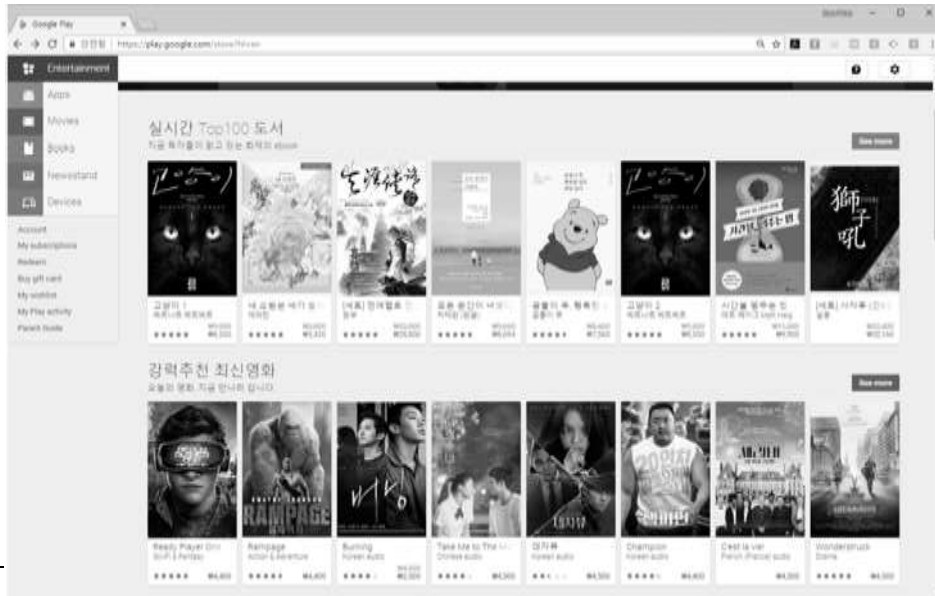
Google Play

안전함 | https://play.google.com/store?hl=en

Entertainment

Apps

Movies

Books

Newsstand

Devices

Account
My subscriptions
Redeem
Buy gift card
My wishlist
My Play activity
Parent Guide

실시간 Top100 도서

지금 독자들이 읽고 있는 화제의 ebook

See more

고양이 1
베르나르 베르베르
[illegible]

내 요람을 흔드는 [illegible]
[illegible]

[세트] 한계절효 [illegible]
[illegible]

모든 순간이 너였다
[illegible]

곰돌이 푸, 행복한 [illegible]
곰돌이 푸

고양이 2
베르나르 베르베르

시간을 멈추는 힘
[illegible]

[세트] 사자후 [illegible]
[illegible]

강력추천 최신영화

오늘의 영화, 지금 만나러 갑니다

See more

Ready Player One
Sci-Fi & Fantasy
₩4,400

Rampage
Action & Adventure
₩4,400

Burning
Korean audio
₩5,000

Take Me to The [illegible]
Chinese audio
₩4,500

마지막
Korean audio
₩4,500

Champion
Korean audio
₩4,400

C'est la vie!
French (France) audio
₩4,500

Wonderstruck
Drama
₩4,500